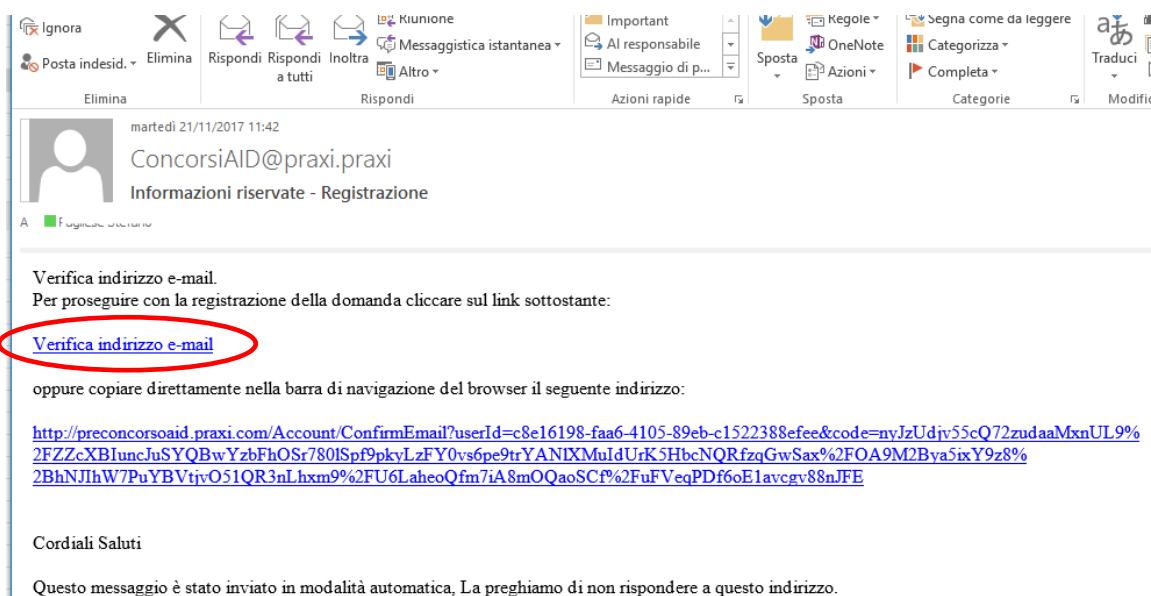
Ignora
Posta indesid.
Elimina
Elimina
Rispondi
Rispondi a tutti
Inoltra
Riunione
Messaggistica istantanea
Altro
Rispondi
Important
Al responsabile
Messaggio di p...
Azioni rapide
Sposta
Regole
OneNote
Azioni
Sposta
Segna come da leggere
Categorizza
Completa
Categorie
Traduci
Modific

martedì 21/11/2017 11:42
ConcorsiAID@praxi.praxi
Informazioni riservate - Registrazione
A Pugliese Stefano

Verifica indirizzo e-mail.
Per proseguire con la registrazione della domanda cliccare sul link sottostante:

Verifica indirizzo e-mail

oppure copiare direttamente nella barra di navigazione del browser il seguente indirizzo:

http://preconcorsoaid.praxi.com/Account/ConfirmEmail?userId=c8e16198-faa6-4105-89eb-c1522388efee&code=nyJzUdjv55cQ72zudaaMxnUL9%2FZZcXBIuncJuSYQBwYzbFhOSr780lSpf9pkyLzFY0vs6pe9trYANlXMuIdUrK5HbcNQRfzqGwSax%2FOA9M2Bya5ixY9z8%2BhNJIhW7PuYBVtjvO51QR3nLhxm9%2FU6LaheoQfm7iA8mOQaoSCf%2FuFVeqPDf6oE1avcgv88nJFE

Cordiali Saluti

Questo messaggio è stato inviato in modalità automatica, La preghiamo di non rispondere a questo indirizzo.